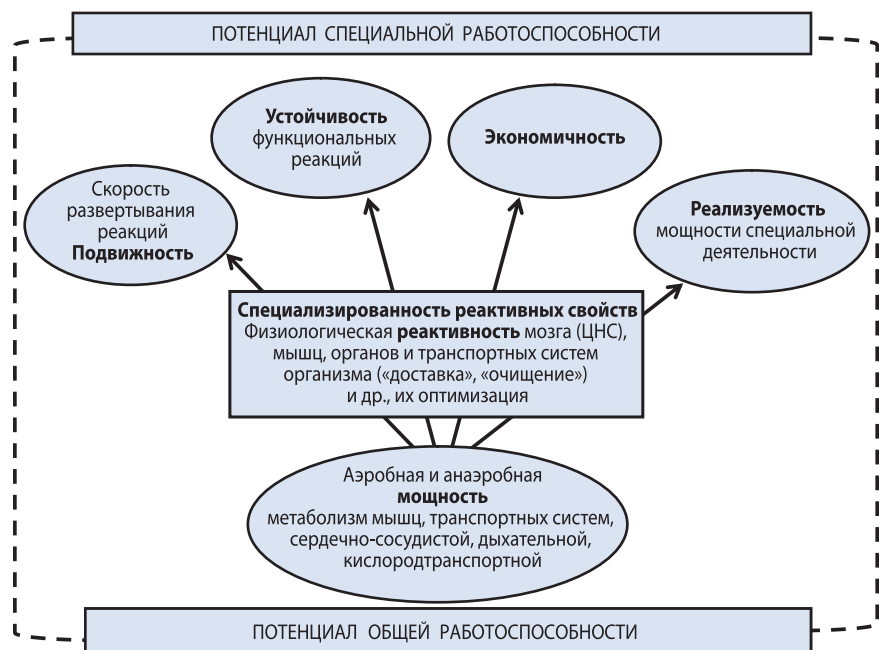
ПОТЕНЦИАЛ СПЕЦИАЛЬНОЙ РАБОТОСПОСОБНОСТИ

Устойчивость функциональных реакций

Экономичность

Скорость развертывания реакций **Подвижность**

Реализуемость мощности специальной деятельности

**Специализированность реактивных свойств**
Физиологическая **реактивность** мозга (ЦНС), мышц, органов и транспортных систем организма («доставка», «очищение») и др., их оптимизация

Аэробная и анаэробная **мощность** метаболизм мышц, транспортных систем, сердечно-сосудистой, дыхательной, кислородтранспортной

ПОТЕНЦИАЛ ОБЩЕЙ РАБОТОСПОСОБНОСТИ